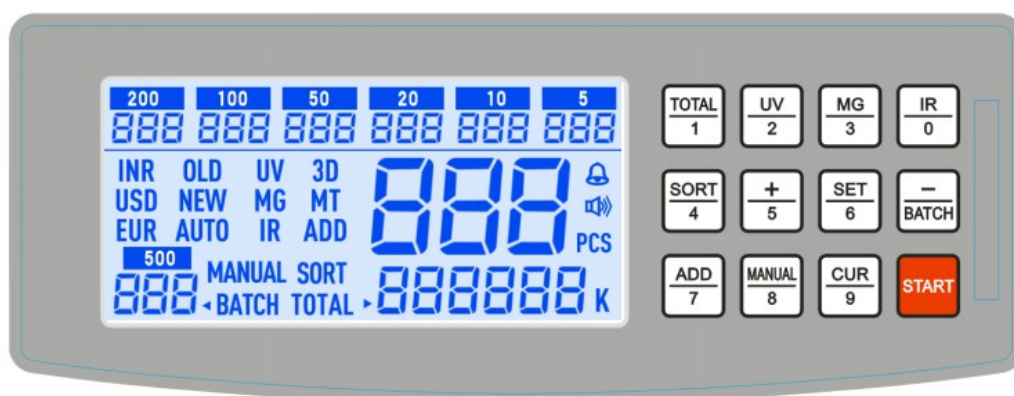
200 100 50 20 10 5

888 888 888 888 888 888

INR OLD UV 3D
USD NEW MG MT
EUR AUTO IR ADD

888

PCS

500

888 MANUAL SORT
BATCH TOTAL

888888 K

TOTAL
1

UV
2

MG
3

IR
0

SORT
4

+
5

SET
6

–
BATCH

ADD
7

MANUAL
8

CUR
9

START